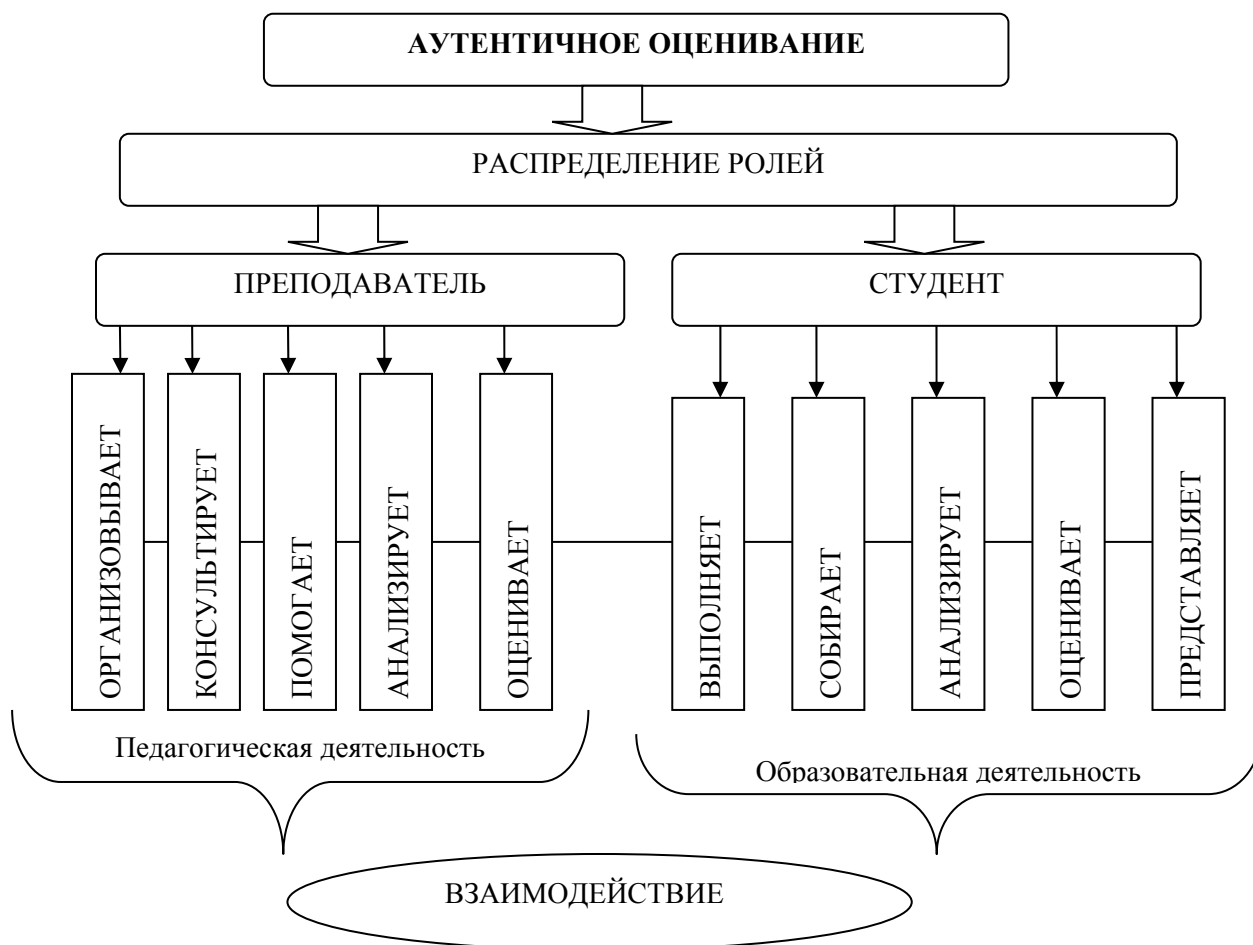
АУТЕНТИЧНОЕ ОЦЕНИВАНИЕ

РАСПРЕДЕЛЕНИЕ РОЛЕЙ

ПРЕПОДАВАТЕЛЬ

СТУДЕНТ

ОРГАНИЗОВЫВАЕТ

КОНСУЛЬТИРУЕТ

ПОМОГАЕТ

АНАЛИЗИРУЕТ

ОЦЕНИВАЕТ

ВЫПОЛНЯЕТ

СОБИРАЕТ

АНАЛИЗИРУЕТ

ОЦЕНИВАЕТ

ПРЕДСТАВЛЯЕТ

Педагогическая деятельность

Образовательная деятельность

ВЗАИМОДЕЙСТВИЕ